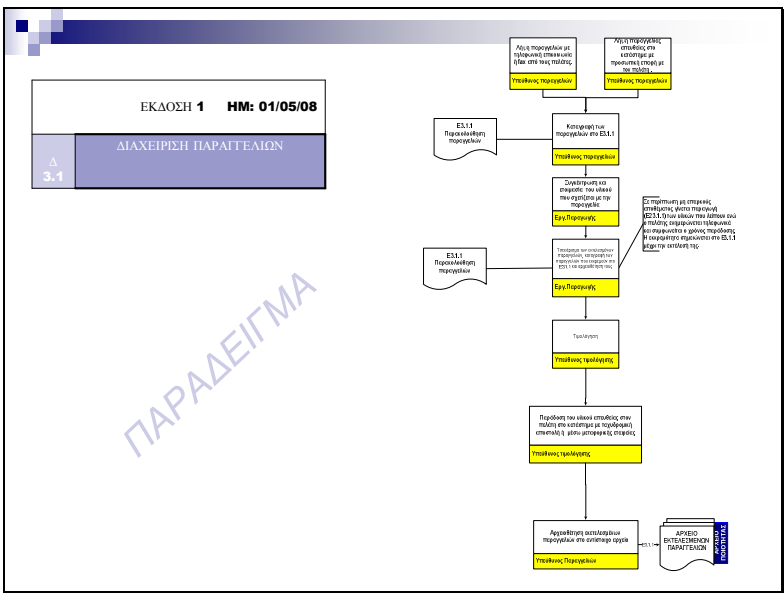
ΕΚΔΟΣΗ **1** **ΗΜ: 01/05/08**

Δ 3.1

ΔΙΑΧΕΙΡΙΣΗ ΠΑΡΑΓΓΕΛΙΩΝ

ΠΑΡΑΔΕΙΓΜΑ

Λήψη παραγγελιών με τηλεφωνική επικοινωνία ή fax από τους πελάτες.

Υπεύθυνος παραγγελιών

Λήψη παραγγελίας επιτυθείας στο κατάστημα με προσωπική επαφή με τον πελάτη.

Υπεύθυνος παραγγελιών

Ε3.1.1 Παρακολούθηση παραγγελιών

Καταχώρηση των παραγγελιών στο Ε3.1.1

Υπεύθυνος παραγγελιών

Συγκέντρωση και επιμέλεια του υλικού που σχετίζεται με την παραγγελία

Εργ. Παραγωγής

Σε περίπτωση μη επαρκούς αποθέματος γίνεται παραγγελία (Ε3.3.1.1) των υλικών που λείπουν ενώ ο πελάτης ενημερώνεται τηλεφωνικά και συμφωνείται ο χρόνος παράδοσης. Η ενημερωμένη σημειώνεται στο Ε3.1.1 μέχρι την εκτέλεσή της.

Ε3.1.1 Παρακολούθηση παραγγελιών

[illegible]

Εργ. Παραγωγής

Τιμολόγηση

Υπεύθυνος τιμολόγησης

Παράδοση του υλικού επιτυθείας στον πελάτη στο κατάστημα με ταχυδρομική αποστολή ή μέσω μεταφορικής εταιρείας

Υπεύθυνος τιμολόγησης

Αρχειοθέτηση εκτελεσμένων παραγγελιών στο αντίστοιχο αρχείο

Υπεύθυνος Παραγγελιών

Ε3.1.1

ΑΡΧΕΙΟ ΕΚΤΕΛΕΣΜΕΝΩΝ ΠΑΡΑΓΓΕΛΙΩΝ

ΑΡΧΕΙΟ ΠΟΙΟΤΗΤΑΣ